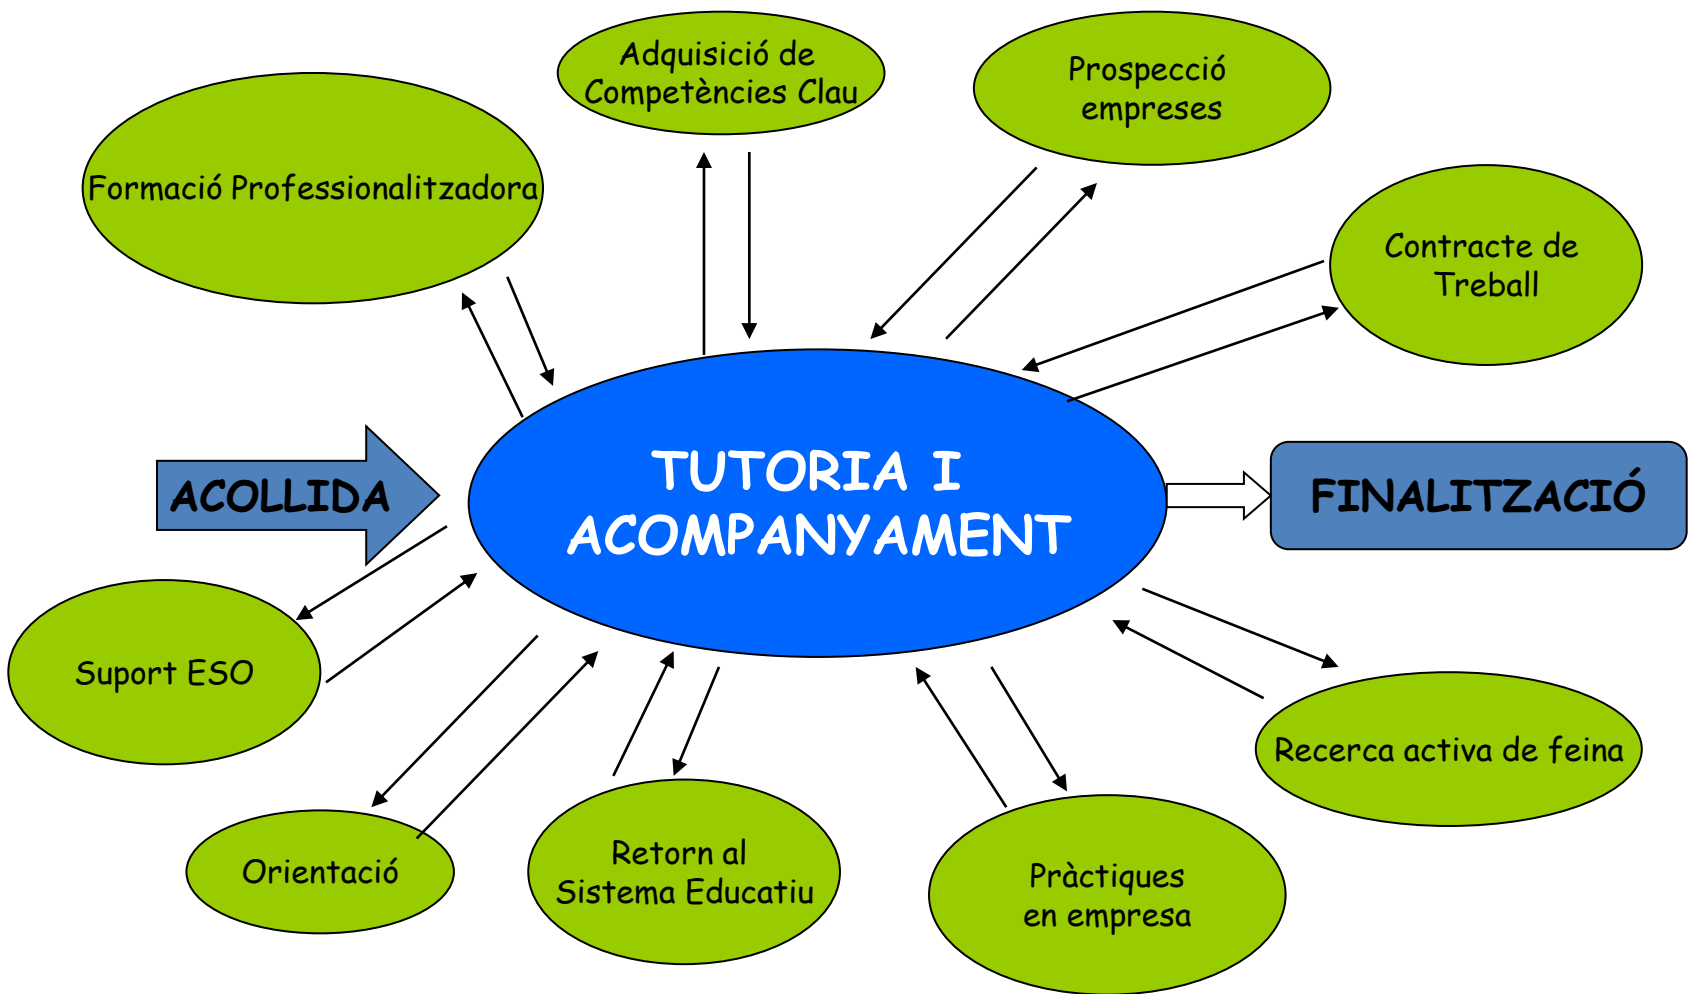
Adquisició de Competències Clau

Prospecció empreses

Formació Professionalitzadora

Contracte de Treball

ACOLLIDA

TUTORIA I ACOMPANYAMENT

FINALITZACIÓ

Suport ESO

Recerca activa de feina

Orientació

Retorn al Sistema Educatiu

Pràctiques en empresa